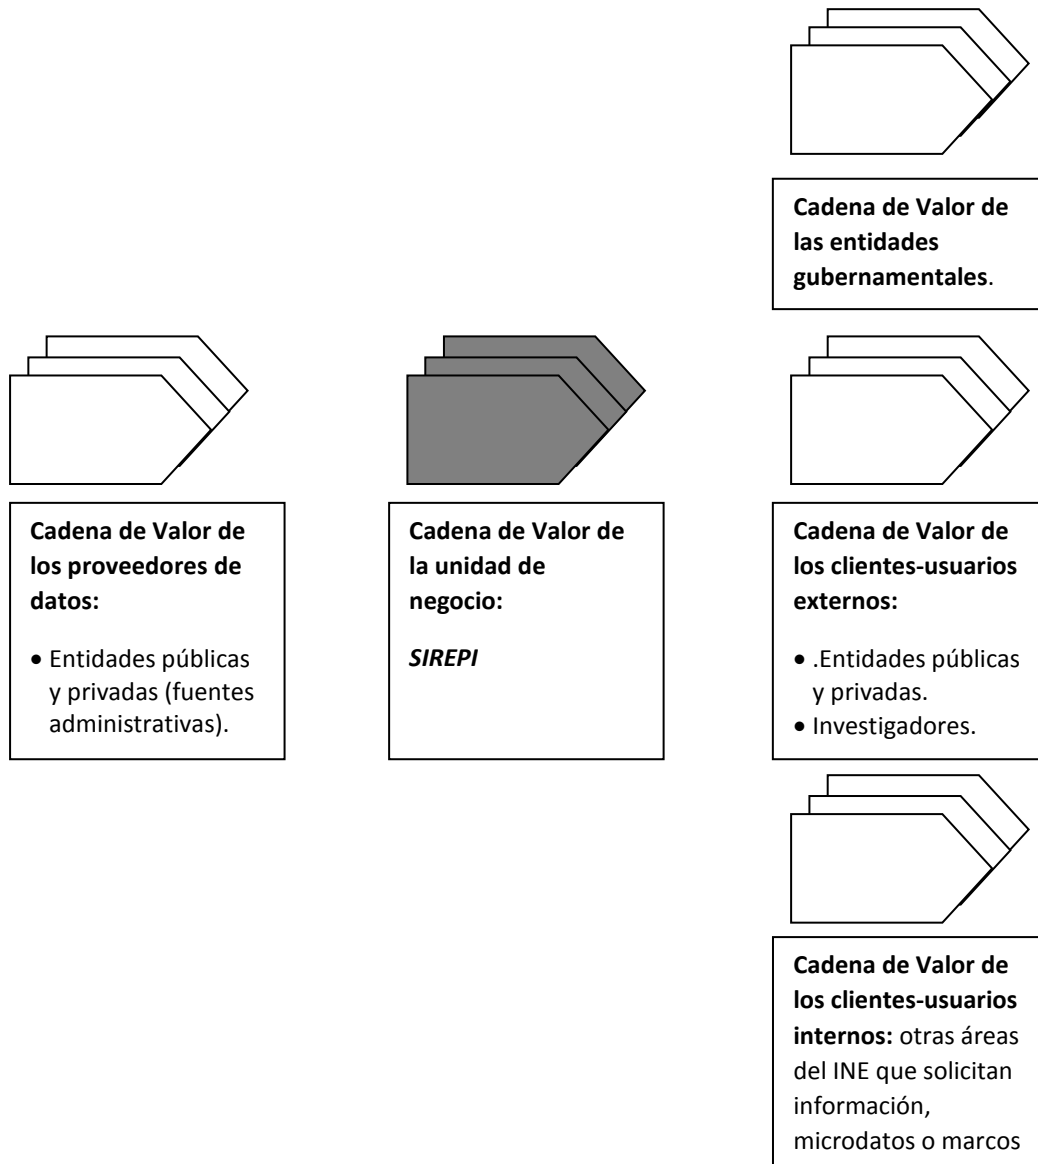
Cadena de Valor de las entidades gubernamentales.

Cadena de Valor de los proveedores de datos:

- Entidades públicas y privadas (fuentes administrativas).

Cadena de Valor de la unidad de negocio:

SIREPI

Cadena de Valor de los clientes-usuarios externos:

- .Entidades públicas y privadas.
- Investigadores.

Cadena de Valor de los clientes-usuarios internos: otras áreas del INE que solicitan información, microdatos o marcos